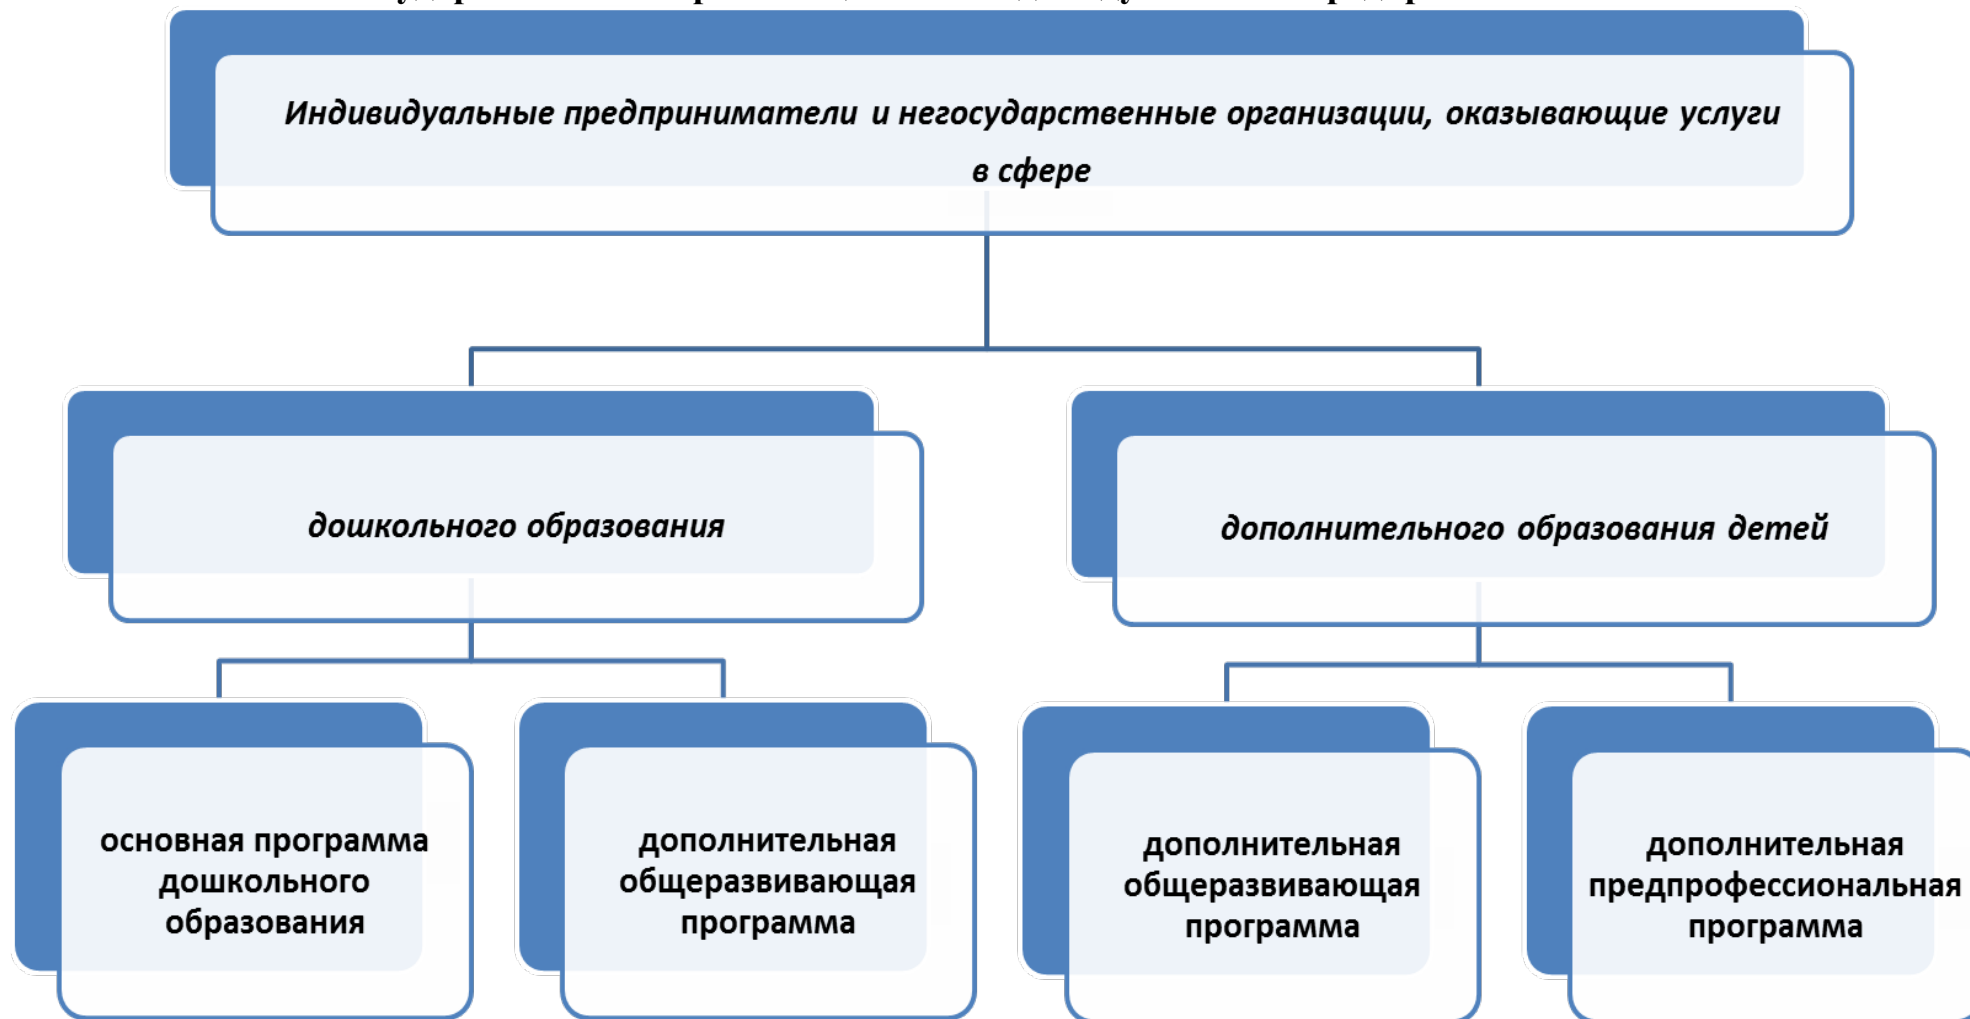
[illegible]

Индивидуальные предприниматели и негосударственные организации, оказывающие услуги в сфере

дошкольного образования

дополнительного образования детей

основная программа дошкольного образования

дополнительная общеразвивающая программа

дополнительная общеразвивающая программа

дополнительная предпрофессиональная программа